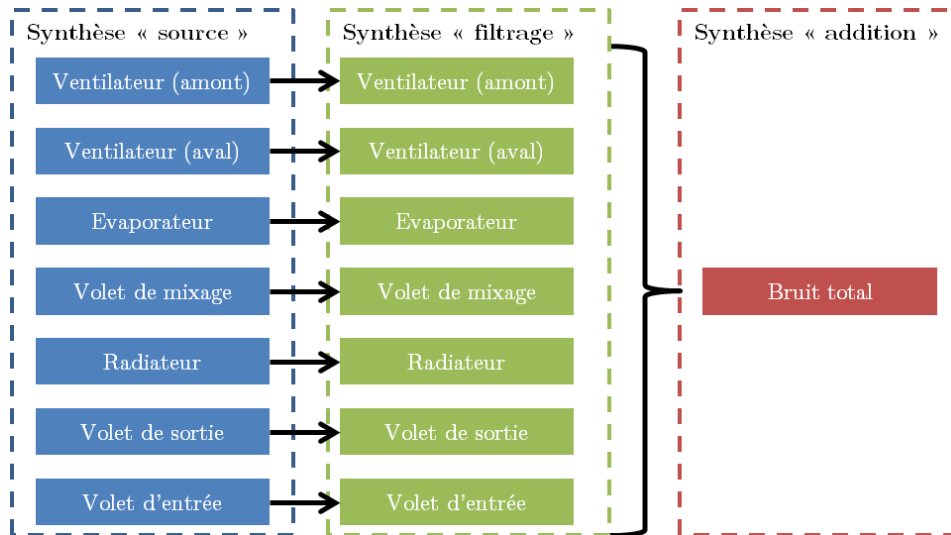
Synthèse « source »

Ventilateur (amont)

Ventilateur (aval)

Evaporateur

Volet de mixage

Radiateur

Volet de sortie

Volet d'entrée

Synthèse « filtrage »

Ventilateur (amont)

Ventilateur (aval)

Evaporateur

Volet de mixage

Radiateur

Volet de sortie

Volet d'entrée

Synthèse « addition »

Bruit total